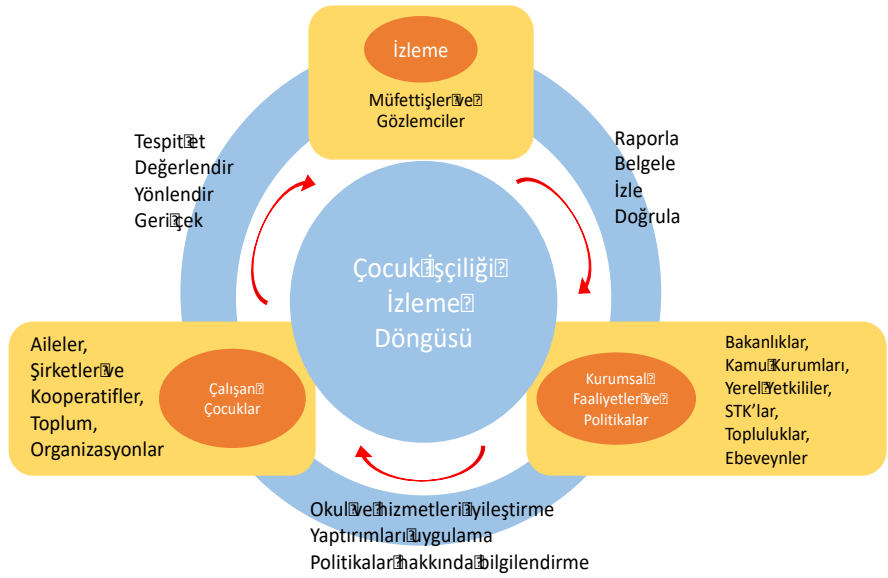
İzleme

Müfettişler ve Gözlemciler

Tespit et
Değerlendir
Yönlendir
Geri çek

Raporla
Belgele
İzle
Doğrula

Çocuk İşçiliği İzleme Döngüsü

Aileler,
Şirketler ve
Kooperatifler,
Toplum,
Organizasyonlar

Çalışan Çocuklar

Kurumsal Faaliyetler ve Politikalar

Bakanlıklar,
Kamu Kurumları,
Yerel Yetkililer,
STK'lar,
Topluluklar,
Ebeveynler

Okul ve hizmetleri iyileştirme
Yaptırımları uygulama
Politikalar hakkında bilgilendirme